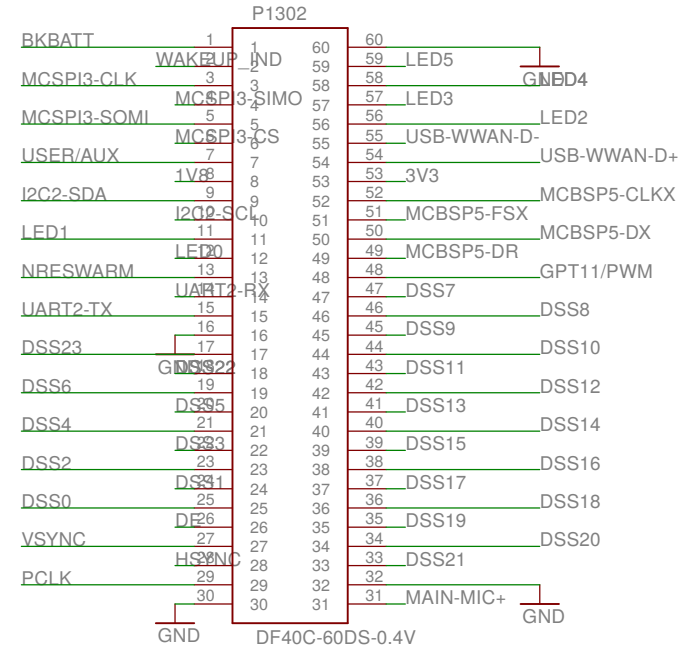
P1302

BKBATT 1 1
WAKEUP_IND 2 2
MCSPI3-CLK 3 3
MCSPI3-SIMO 4 4
MCSPI3-SOMI 5 5
MCSPI3-CS 6 6
USER/AUX 7 7
1V8 8 8
I2C2-SDA 9 9
I2C2-SCL 10 10
LED1 11 11
LED0 12 12
NRESWARM 13 13
UART2-RX 14 14
UART2-TX 15 15
16 16
DSS23 17 17
GND DSS22 18 18
DSS6 19 19
DSS5 20 20
DSS4 21 21
DSS3 22 22
DSS2 23 23
DSS1 24 24
DSS0 25 25
DE 26 26
VSYNC 27 27
HSYNC 28 28
PCLK 29 29
30 30
GND

60 60
59 59 LED5
GND LED4 58 58
57 57 LED3
56 56 LED2
55 55 USB-WWAN-D-
54 54 USB-WWAN-D+
53 53 3V3
52 52 MCBSP5-CLKX
51 51 MCBSP5-FSX
50 50 MCBSP5-DX
49 49 MCBSP5-DR
48 48 GPT11/PWM
47 47 DSS7
46 46 DSS8
45 45 DSS9
44 44 DSS10
43 43 DSS11
42 42 DSS12
41 41 DSS13
40 40 DSS14
39 39 DSS15
38 38 DSS16
37 37 DSS17
36 36 DSS18
35 35 DSS19
34 34 DSS20
33 33 DSS21
32 32
31 31 MAIN-MIC+
GND

DF40C-60DS-0.4V